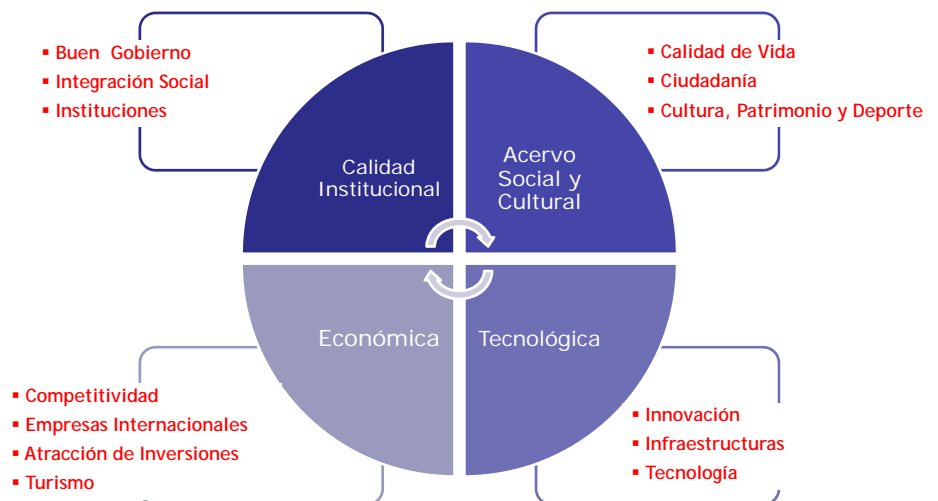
▪ Buen Gobierno
▪ Integración Social
▪ Instituciones

▪ Calidad de Vida
▪ Ciudadanía
▪ Cultura, Patrimonio y Deporte

Calidad Institucional

Acervo Social y Cultural

Económica

Tecnológica

▪ Competitividad
▪ Empresas Internacionales
▪ Atracción de Inversiones
▪ Turismo

▪ Innovación
▪ Infraestructuras
▪ Tecnología